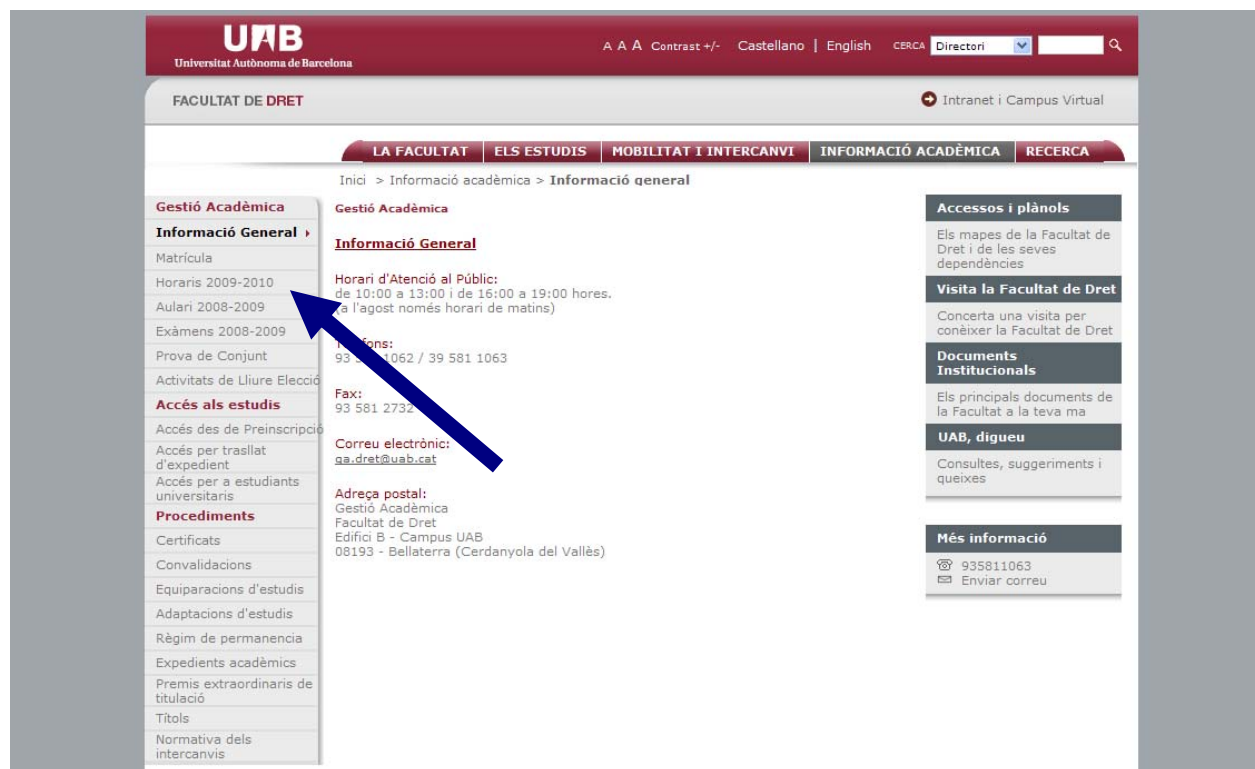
UAB
Universitat Autònoma de Barcelona

A A A Contrast +/- Castellano | English CERCA Directori

FACULTAT DE DRET

Intranet i Campus Virtual

LA FACULTAT | ELS ESTUDIS | MOBILITAT I INTERCANVI | INFORMACIÓ ACADÈMICA | RECERCA

Inici > Informació acadèmica > Informació general

Gestió Acadèmica
Informació General
Matrícula
Horaris 2009-2010
Aulari 2008-2009
Exàmens 2008-2009
Prova de Conjunt
Activitats de Lliure Elecció
Accés als estudis
Accés des de Preinscripció
Accés per trasllat d'expedient
Accés per a estudiants universitaris
Procediments
Certificats
Convalidacions
Equiparacions d'estudis
Adaptacions d'estudis
Règim de permanencia
Expedients acadèmics
Premis extraordinaris de titulació
Títols
Normativa dels intercanvis

Gestió Acadèmica

Informació General

Horari d'Atenció al Públic:
de 10:00 a 13:00 i de 16:00 a 19:00 hores.
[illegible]a l'agost només horari de matins)

T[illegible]fons:
93 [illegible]1062 / 39 581 1063

Fax:
93 581 2732

Correu electrònic:
ga.dret@uab.cat

Adreça postal:
Gestió Acadèmica
Facultat de Dret
Edifici B - Campus UAB
08193 - Bellaterra (Cerdanyola del Vallès)

Accessos i plànols
Els mapes de la Facultat de Dret i de les seves dependències
Visita la Facultat de Dret
Concerta una visita per conèixer la Facultat de Dret
Documents Institucionals
Els principals documents de la Facultat a la teva ma
UAB, digueu
Consultes, suggeriments i queixes

Més informació
935811063
Enviar correu